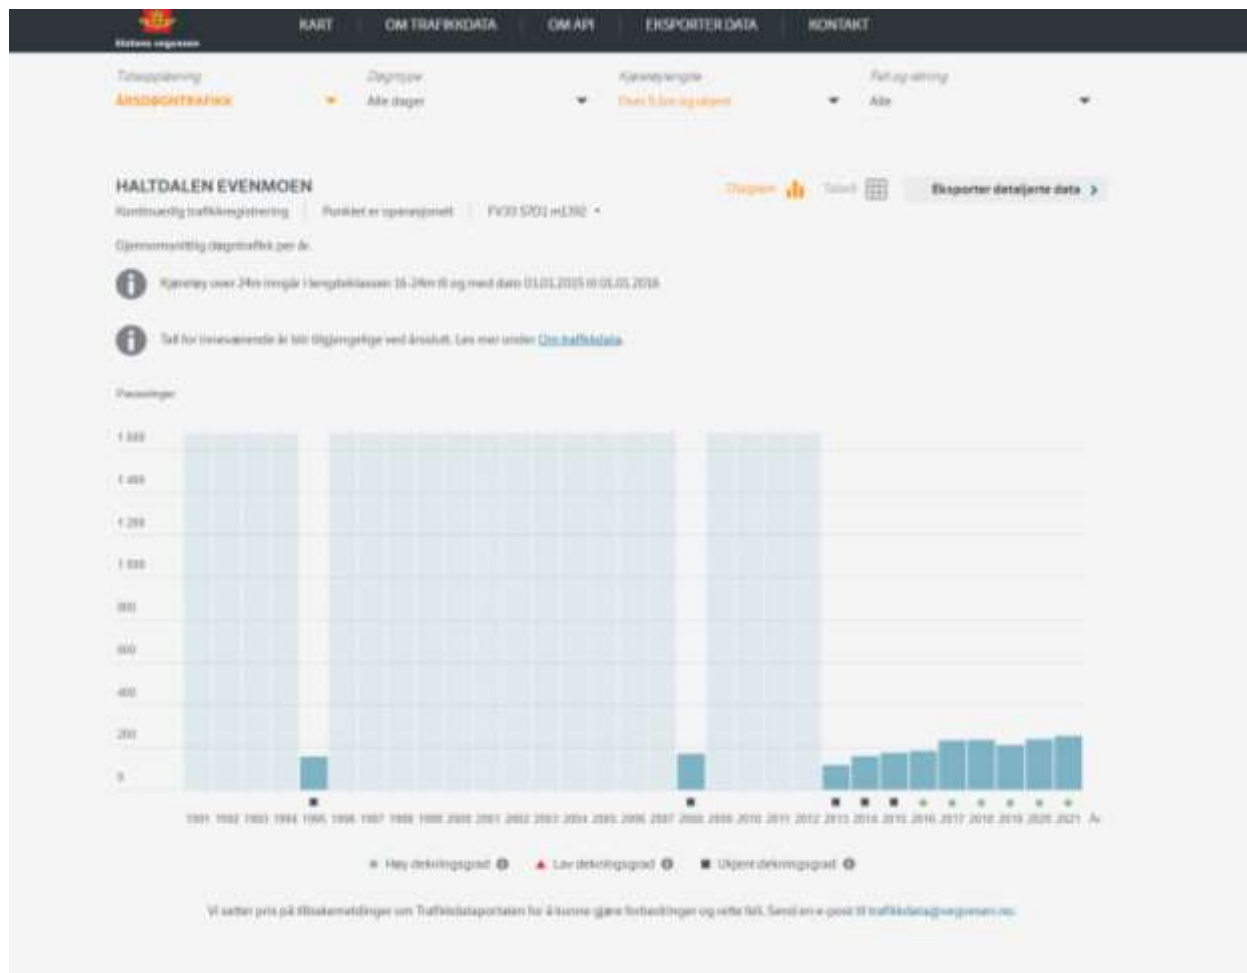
Statens vegvesen

KART | OM TRAFIKKDATA | OM API | EKSPORTER DATA | KONTAKT

Tidsoppløsning
ÅRSDØGNTRAFIKK

Dagtype
Alle dager

Kjøretøylengde
Over 5,6m og ukjent

Felt og retning
Alle

HALTDALEN EVENMOEN

Kontinuerlig trafikkregistrering | Punktet er operasjonelt | FV30 S7D1 m1392

Gjennomsnittlig døgntrafikk per år.

Diagram | Tabell | Eksporter detaljerte data

Kjøretøy over 24m inngår i lengdeklassen 16-24m til og med dato 01.01.2015 til 01.01.2016

Tall for inneværende år blir tilgjengelige ved årsslutt. Les mer under Om trafikkdata

Passeringer

1 600
1 400
1 200
1 000
800
600
400
200
0

1991 1992 1993 1994 1995 1996 1997 1998 1999 2000 2001 2002 2003 2004 2005 2006 2007 2008 2009 2010 2011 2012 2013 2014 2015 2016 2017 2018 2019 2020 2021 År

Høy dekningsgrad | Lav dekningsgrad | Ukjent dekningsgrad

Vi setter pris på tilbakemeldinger om Trafikkdataportalen for å kunne gjøre forbedringer og rette feil. Send en e-post til trafikkdata@vegvesen.no.